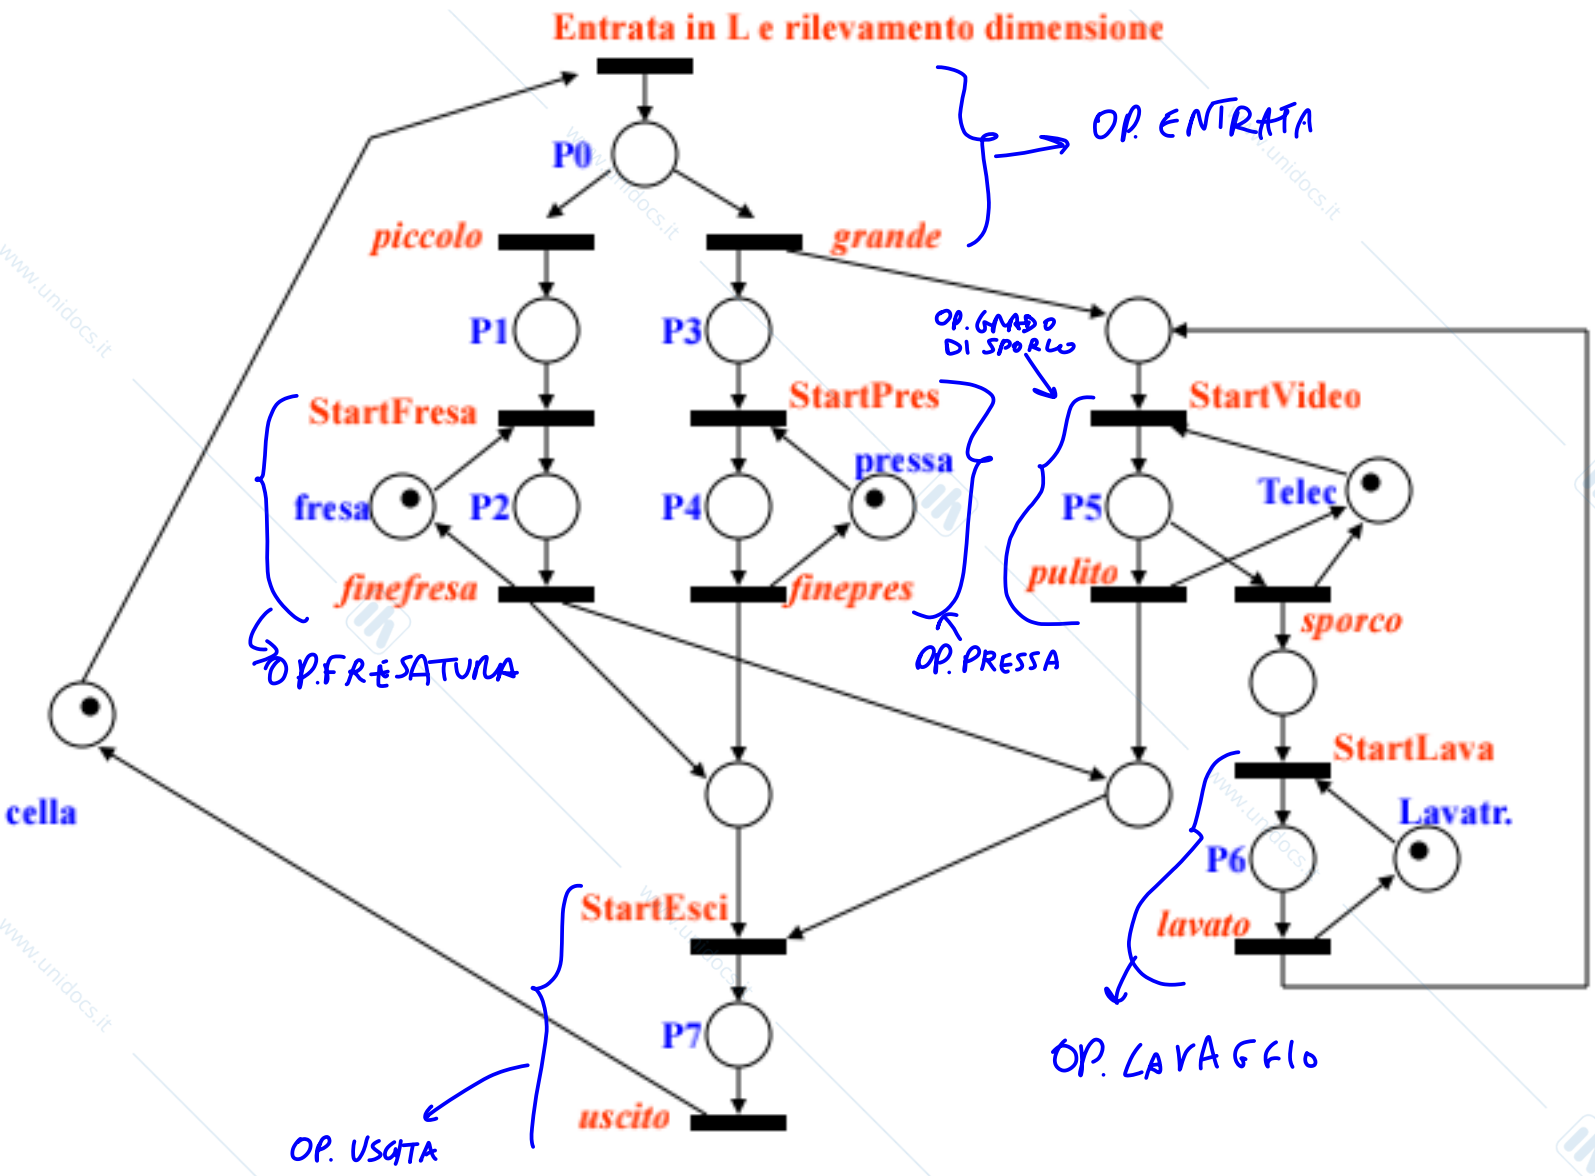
Entrata in L e rilevamento dimensione

OP. ENTRATA

P0

piccolo

grande

P1

P3

OP. GRADO DI SPORCO

StartFresa

StartPres

StartVideo

pressa

fresa

P2

P4

P5

Telec

pulito

finefresa

finepres

sporco

OP. FRESATURA

OP. PRESSA

StartLava

cella

Lavatr.

P6

StartEsci

lavato

P7

OP. LAVAGGIO

uscito

OP. USCITA

www.unidocs.it